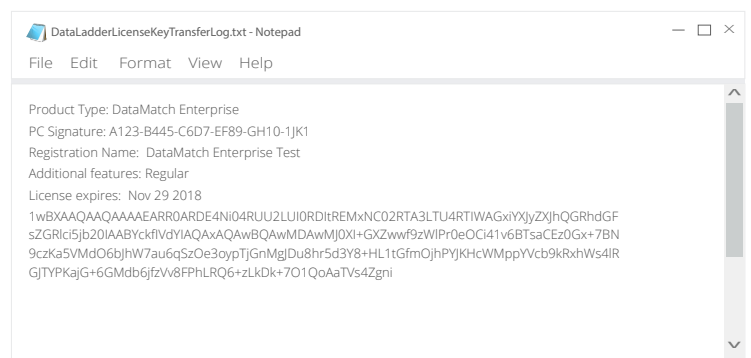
DataLadderLicenseKeyTransferLog.txt - Notepad

File Edit Format View Help

Product Type: DataMatch Enterprise
PC Signature: A123-B445-C6D7-EF89-GH10-1JK1
Registration Name: DataMatch Enterprise Test
Additional features: Regular
License expires: Nov 29 2018
1wBXAAQAAQAAAAEARR0ARDE4Ni04RUU2LUI0RDItREMxNC02RTA3LTU4RTIWAGxiYXJyZXJhQGRhdGF
sZGRlci5jb20IAABYckflVdYIAQAxAQAwBQAwMDAwMJ0XI+GXZwwf9zWIPr0eOCi41v6BTsaCEz0Gx+7BN
9czKa5VMdO6bJhW7au6qSzOe3oypTjGnMgJDu8hr5d3Y8+HL1tGfmOjhPYJKHcWMppYVcb9kRxhWs4lR
GJTYPKajG+6GMdb6jfzVv8FPhLRQ6+zLkDk+7O1QoAaTVs4Zgni